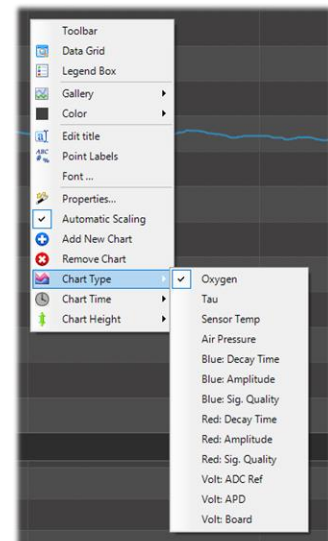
Toolbar
Data Grid
Legend Box
Gallery
Color
Edit title
Point Labels
Font ...
Properties...
Automatic Scaling
Add New Chart
Remove Chart
Chart Type
Chart Time
Chart Height

Oxygen
Tau
Sensor Temp
Air Pressure
Blue: Decay Time
Blue: Amplitude
Blue: Sig. Quality
Red: Decay Time
Red: Amplitude
Red: Sig. Quality
Volt: ADC Ref
Volt: APD
Volt: Board